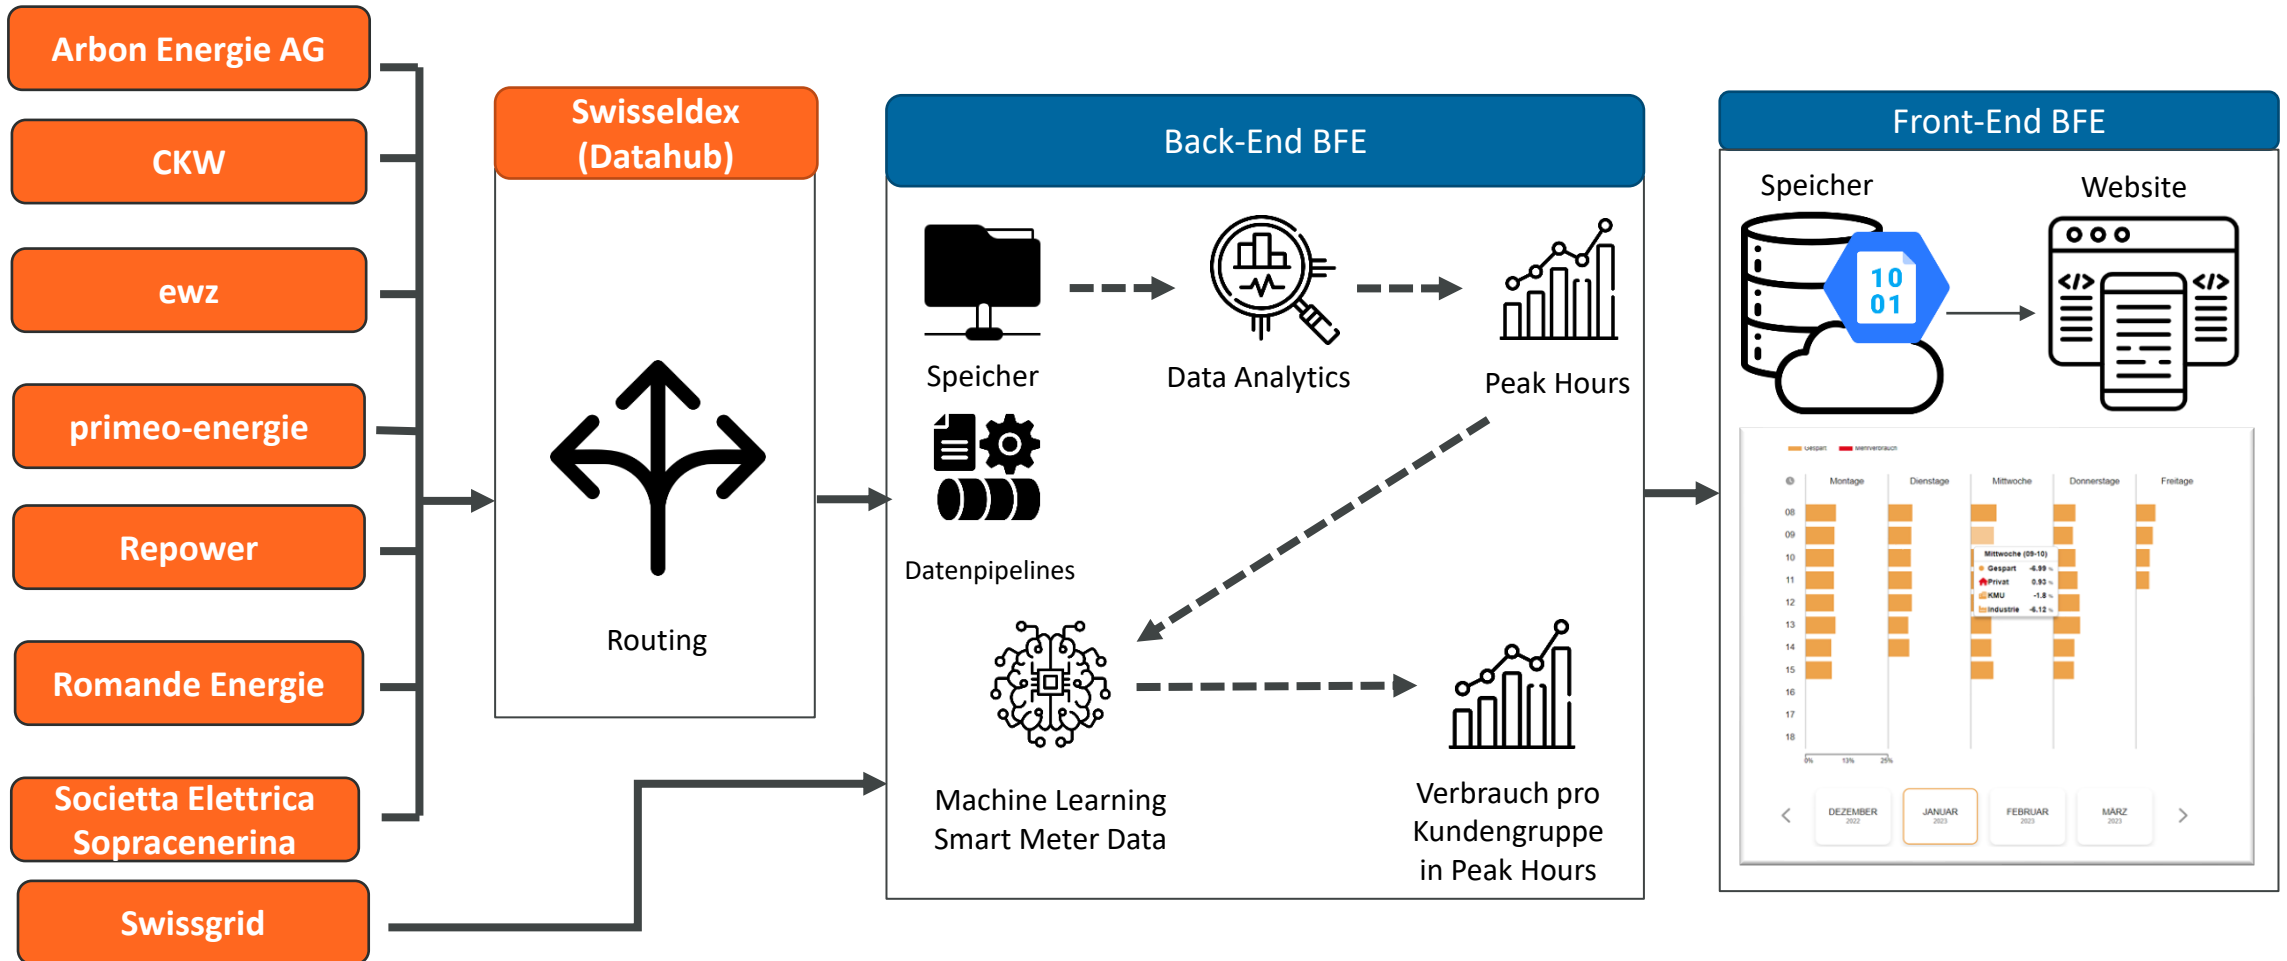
Arbon Energie AG

CKW

ewz

primeo-energie

Repower

Romande Energie

Societta Elettrica Sopracenerina

Swissgrid

Swisseldex (Datahub)

Routing

Back-End BFE

Speicher

Data Analytics

Peak Hours

Datenpipelines

Machine Learning Smart Meter Data

Verbrauch pro Kundengruppe in Peak Hours

Front-End BFE

Speicher

Website

10
01

Gespart Mehrverbrauch

Montage Dienstage Mittwoche Donnerstage Freitage

08 09 10 11 12 13 14 15 16 17 18

Mittwoche (09-10)
Gespart -6.99 %
Privat 0.93 %
KMU -1.8 %
Industrie -6.12 %

0% 13% 25%

DEZEMBER 2022
JANUAR 2023
FEBRUAR 2023
MARZ 2023